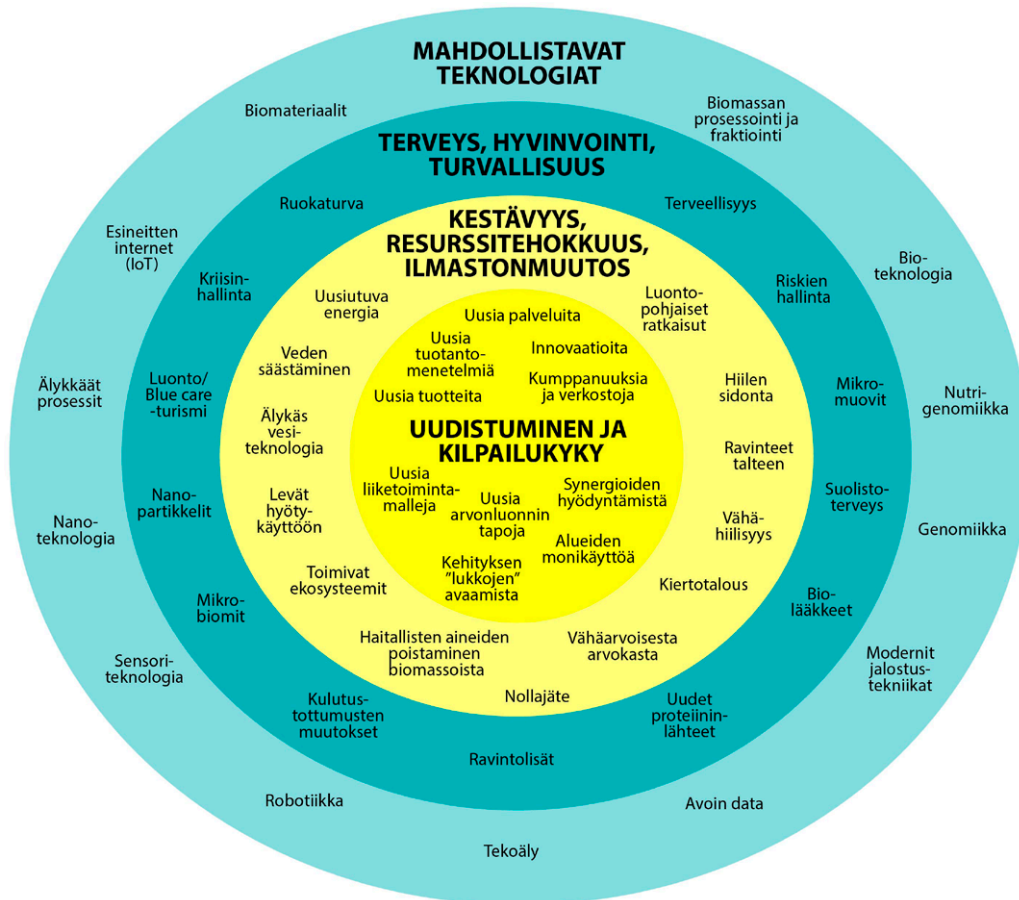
MAHDOLLISTAVAT TEKNOLOGIAT

Biomateriaalit

Biomassan prosessointi ja fraktiointi

TERVEYS, HYVINVOINTI, TURVALLISUUS

Ruokaturva

Terveellisyys

KESTÄVYYS, RESURSSITEHOKKUUS, ILMASTONMUUTOS

Esineitten internet (IoT)

Kriisinhallinta

Biotekno­logia

Riskien hallinta

Uusiutuva energia

Luontopohjaiset ratkaisut

Uusia palveluita

Uusia tuotantomenetelmiä

Innovaatioita

Veden säästäminen

Kumppanuuksia ja verkostoja

Hiilen sidonta

Älykkäät prosessit

Luonto/ Blue care -turismi

Uusia tuotteita

Mikromuovit

Nutrigenomiikka

Älykäs vesiteknologia

UUDISTUMINEN JA KILPAILUKYKY

Ravinteet talteen

Uusia liiketoimintamalleja

Synergioiden hyödyntämistä

Nanopartikkelit

Levät hyötykäyttöön

Uusia arvonluonnin tapoja

Suolistoterveys

Nanoteknologia

Vähähiilisyys

Genomiikka

Alueiden monikäyttöä

Kehityksen "lukkojen" avaamista

Toimivat ekosysteemit

Kiertotalous

Mikrobiomit

Biolääkkeet

Haitallisten aineiden poistaminen biomassoista

Vähäarvoisesta arvokasta

Sensoriteknologia

Modernit jalostustekniikat

Nollajäte

Kulutustottumusten muutokset

Uudet proteiininlähteet

Ravintolisät

Robotiikka

Avoin data

Tekoäly